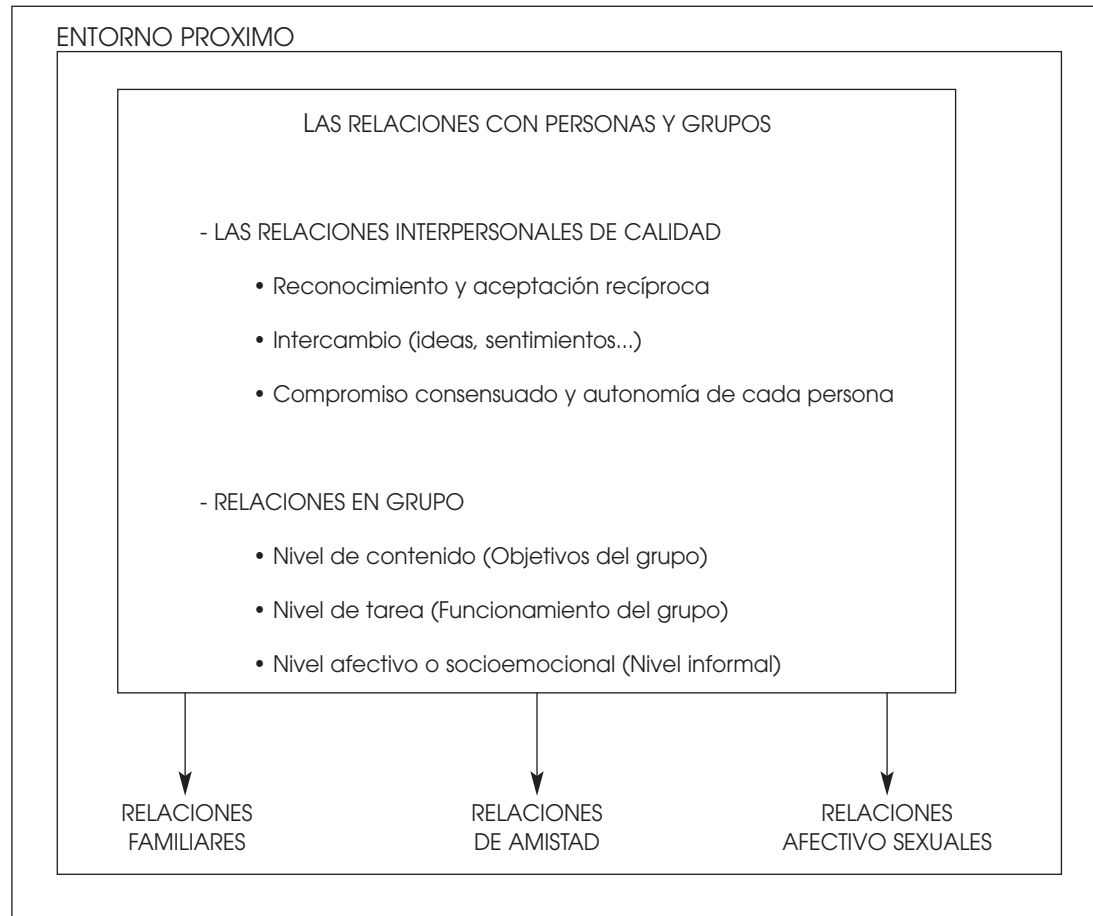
ENTORNO PROXIMO

LAS RELACIONES CON PERSONAS Y GRUPOS

- LAS RELACIONES INTERPERSONALES DE CALIDAD

• Reconocimiento y aceptación recíproca

• Intercambio (ideas, sentimientos...)

• Compromiso consensuado y autonomía de cada persona

- RELACIONES EN GRUPO

• Nivel de contenido (Objetivos del grupo)

• Nivel de tarea (Funcionamiento del grupo)

• Nivel afectivo o socioemocional (Nivel informal)

RELACIONES FAMILIARES

RELACIONES DE AMISTAD

RELACIONES AFECTIVO SEXUALES